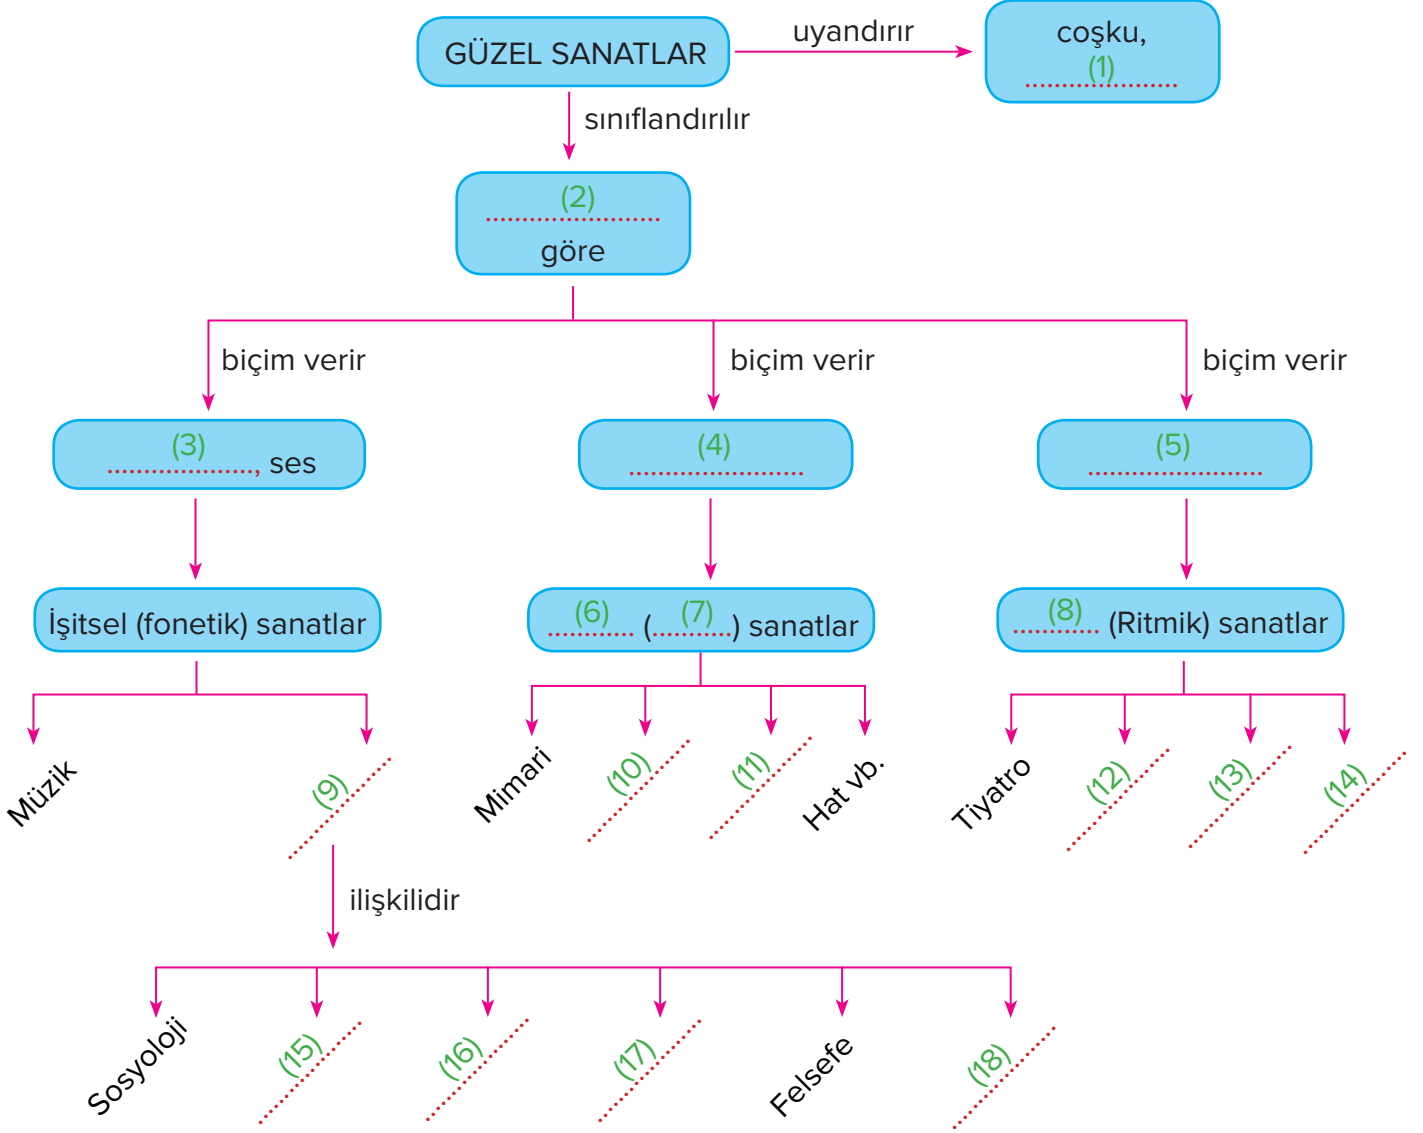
GÜZEL SANATLAR

uyandırır

coşku, (1) ..................

sınıflandırılır

(2) ..................... göre

biçim verir

biçim verir

biçim verir

(3) ....................., ses

(4) .......................

(5) .......................

İşitsel (fonetik) sanatlar

(6) ........... (..(7)........) sanatlar

(8) ........... (Ritmik) sanatlar

Müzik

(9) ..............

ilişkilidir

Mimari

(10) ..............

(11) ..............

Hat vb.

Tiyatro

(12) ..............

(13) ..............

(14) ..............

Sosyoloji

(15) ..............

(16) ..............

(17) ..............

Felsefe

(18) ..............